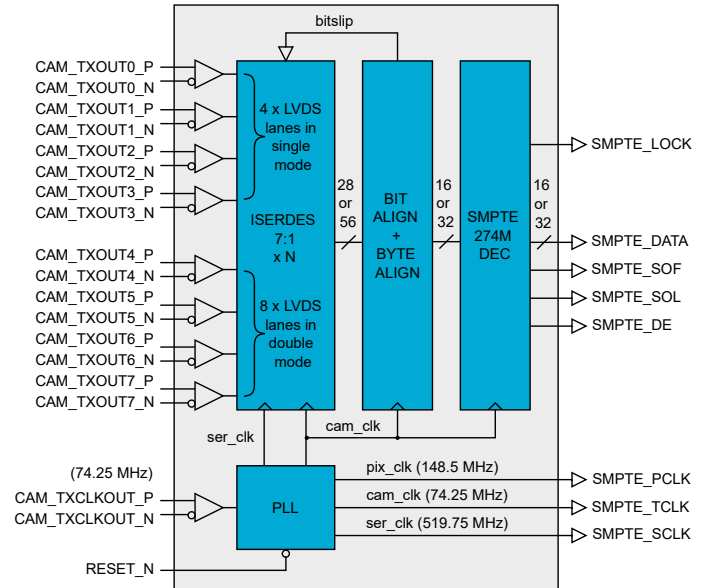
bitslip

CAM_TXOUT0_P
CAM_TXOUT0_N
CAM_TXOUT1_P
CAM_TXOUT1_N
CAM_TXOUT2_P
CAM_TXOUT2_N
CAM_TXOUT3_P
CAM_TXOUT3_N
CAM_TXOUT4_P
CAM_TXOUT4_N
CAM_TXOUT5_P
CAM_TXOUT5_N
CAM_TXOUT6_P
CAM_TXOUT6_N
CAM_TXOUT7_P
CAM_TXOUT7_N

4 x LVDS lanes in single mode

ISERDES 7:1 x N

8 x LVDS lanes in double mode

28 or 56

BIT ALIGN + BYTE ALIGN

16 or 32

SMPTE 274M DEC

16 or 32

SMPTE_LOCK
SMPTE_DATA
SMPTE_SOF
SMPTE_SOL
SMPTE_DE

ser_clk
cam_clk

(74.25 MHz)
CAM_TXCLKOUT_P
CAM_TXCLKOUT_N

PLL

pix_clk (148.5 MHz)
cam_clk (74.25 MHz)
ser_clk (519.75 MHz)

SMPTE_PCLK
SMPTE_TCLK
SMPTE_SCLK

RESET_N